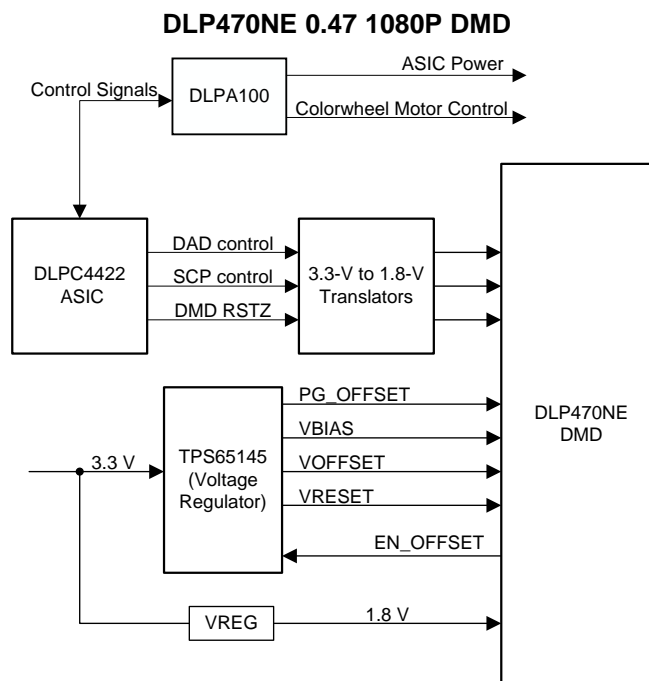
DLP470NE 0.47 1080P DMD

Control Signals

DLPA100

ASIC Power

Colorwheel Motor Control

DLPC4422 ASIC

DAD control

SCP control

DMD RSTZ

3.3-V to 1.8-V Translators

DLP470NE DMD

TPS65145 (Voltage Regulator)

PG_OFFSET

VBIAS

VOFFSET

VRESET

EN_OFFSET

3.3 V

VREG

1.8 V